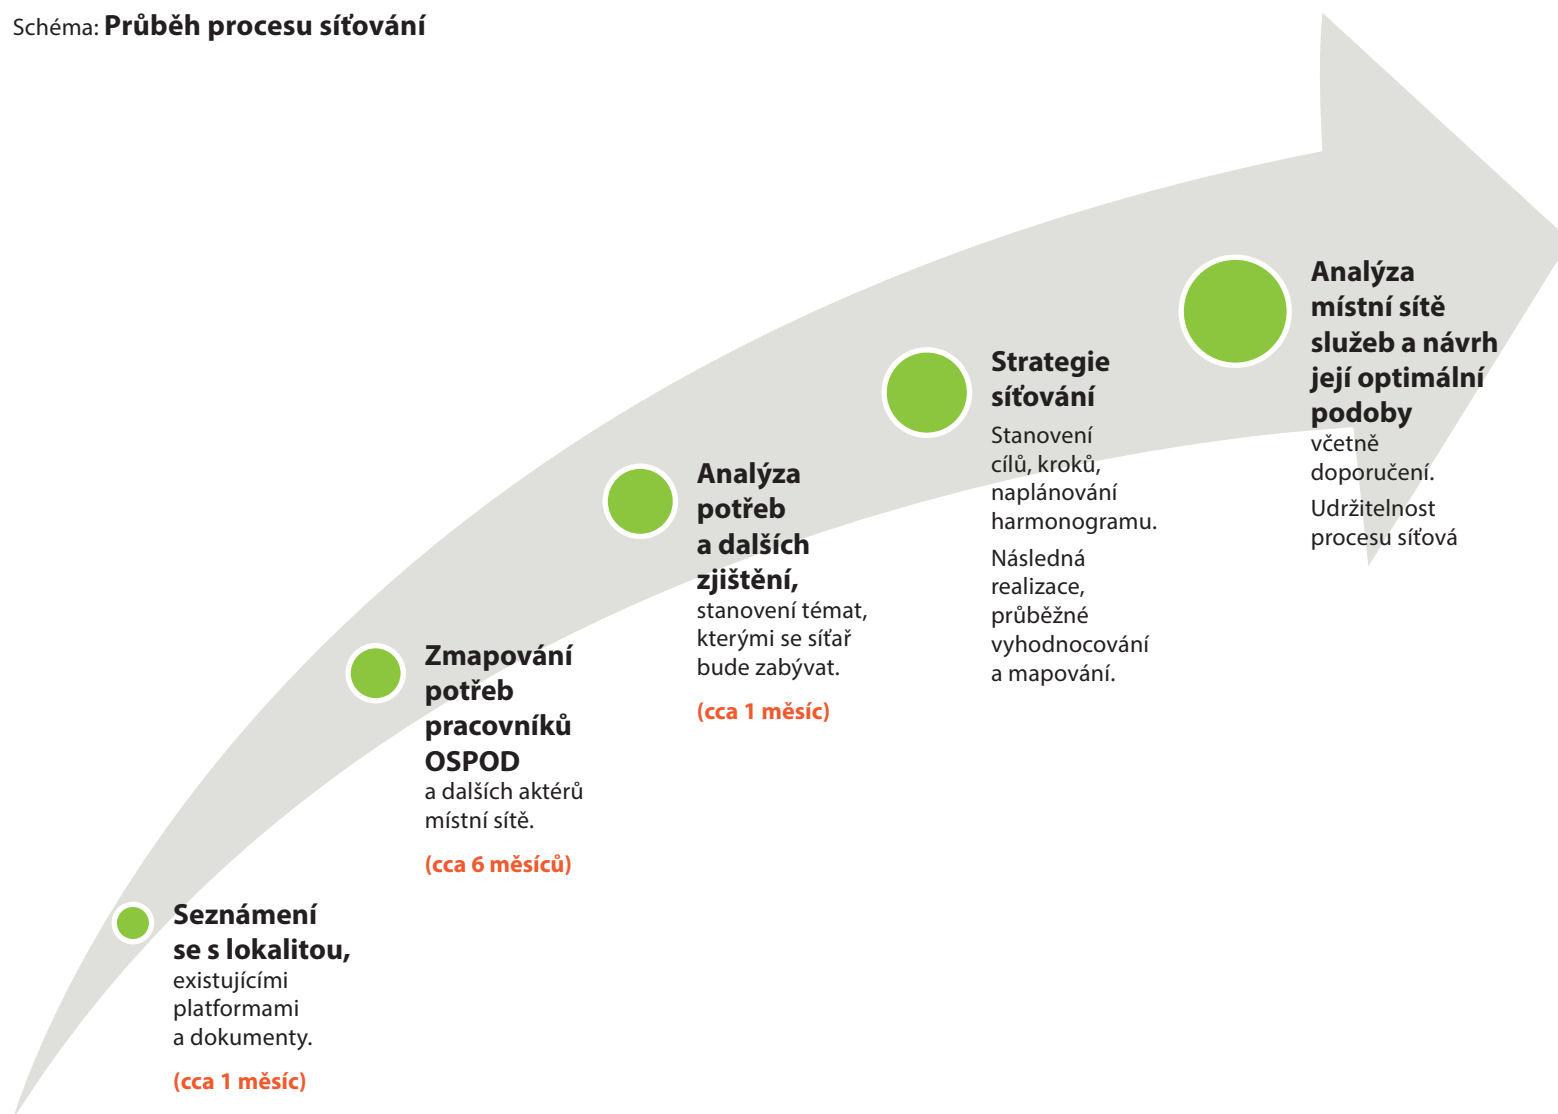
Schéma: **Průběh procesu síťování**

**Seznámení se s lokalitou,** existujícími platformami a dokumenty.

(cca 1 měsíc)

**Zmapování potřeb pracovníků OSPOD** a dalších aktérů místní sítě.

(cca 6 měsíců)

**Analýza potřeb a dalších zjištění,** stanovení témat, kterými se síťař bude zabývat.

(cca 1 měsíc)

**Strategie síťování**

Stanovení cílů, kroků, naplánování harmonogramu.

Následná realizace, průběžné vyhodnocování a mapování.

**Analýza místní sítě služeb a návrh její optimální podoby** včetně doporučení.

Udržitelnost procesu síťová